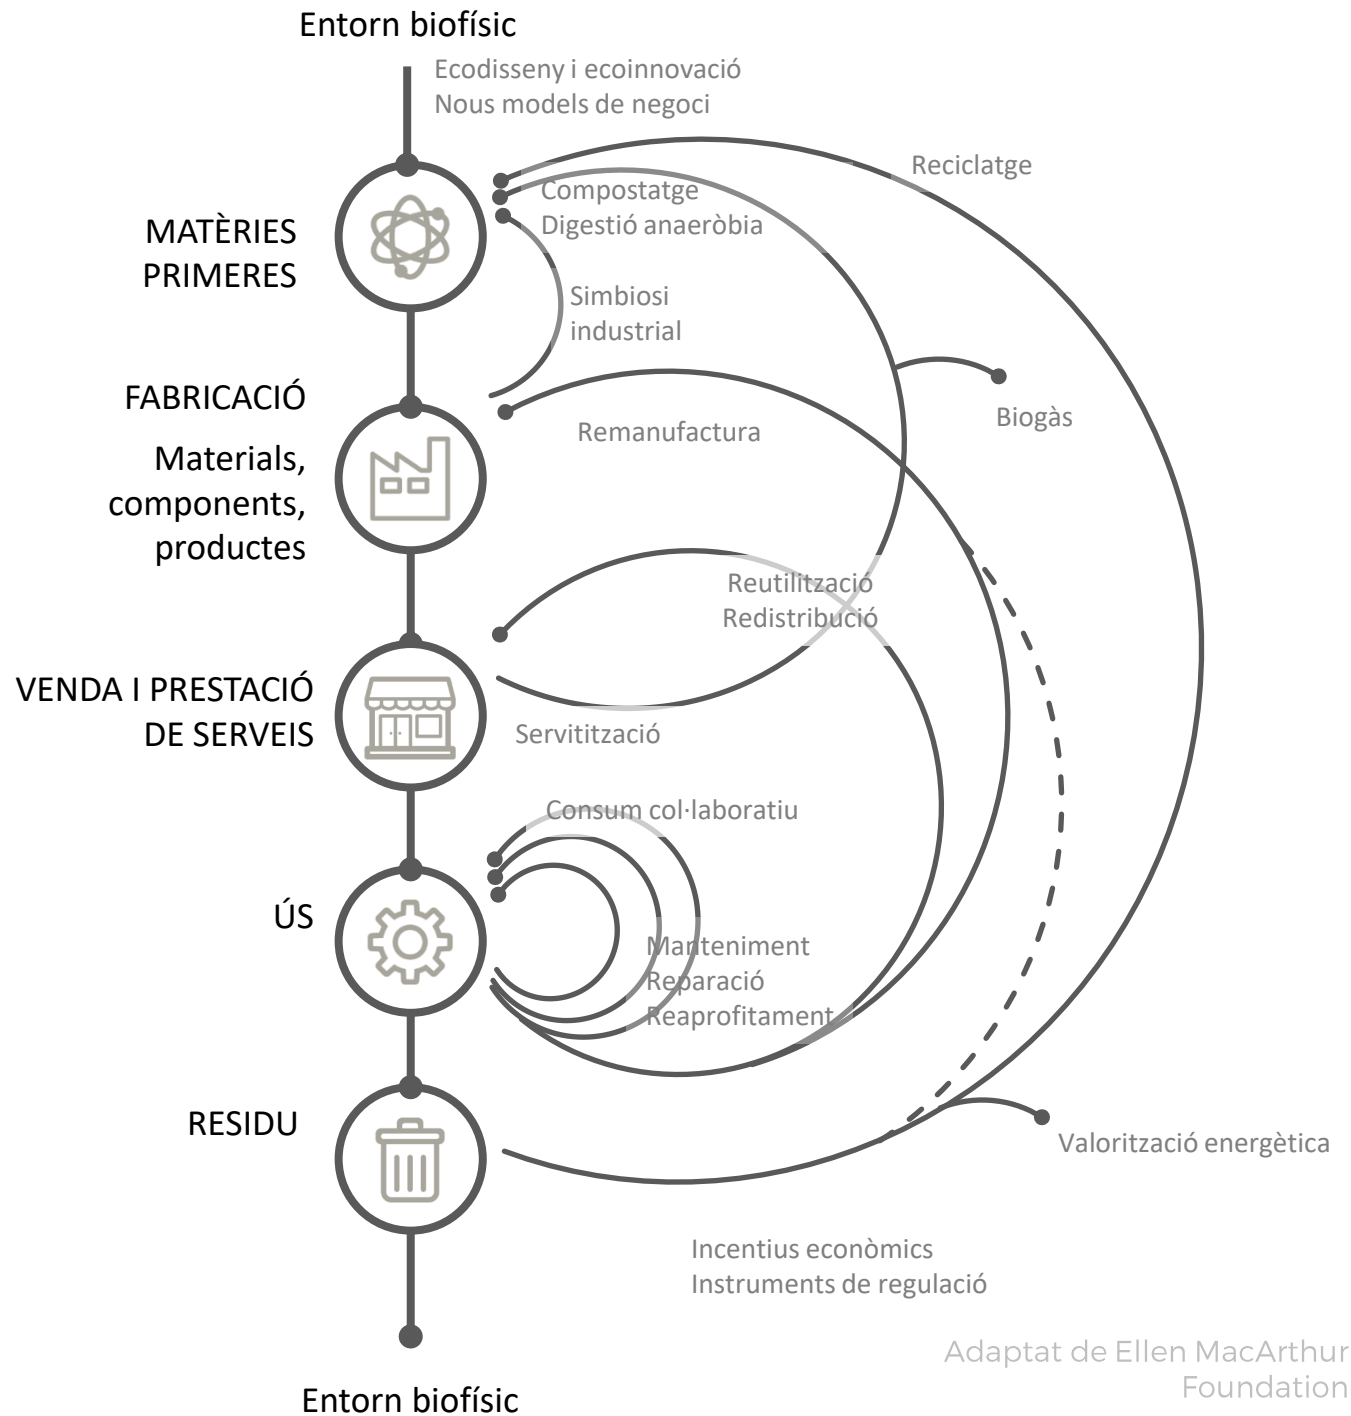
Entorn biofísic

Ecodisseny i ecoinnovació
Nous models de negoci

Reciclatge

Compostatge
Digestió anaeròbia

MATÈRIES PRIMERES

Simbiosi industrial

FABRICACIÓ

Biogàs

Remanufactura

Materials, components, productes

Reutilització
Redistribució

VENDA I PRESTACIÓ DE SERVEIS

Servitització

Consum col·laboratiu

ÚS

Manteniment
Reparació
Reaprofitament

RESIDU

Valorització energètica

Incentius econòmics
Instruments de regulació

Adaptat de Ellen MacArthur Foundation

Entorn biofísic